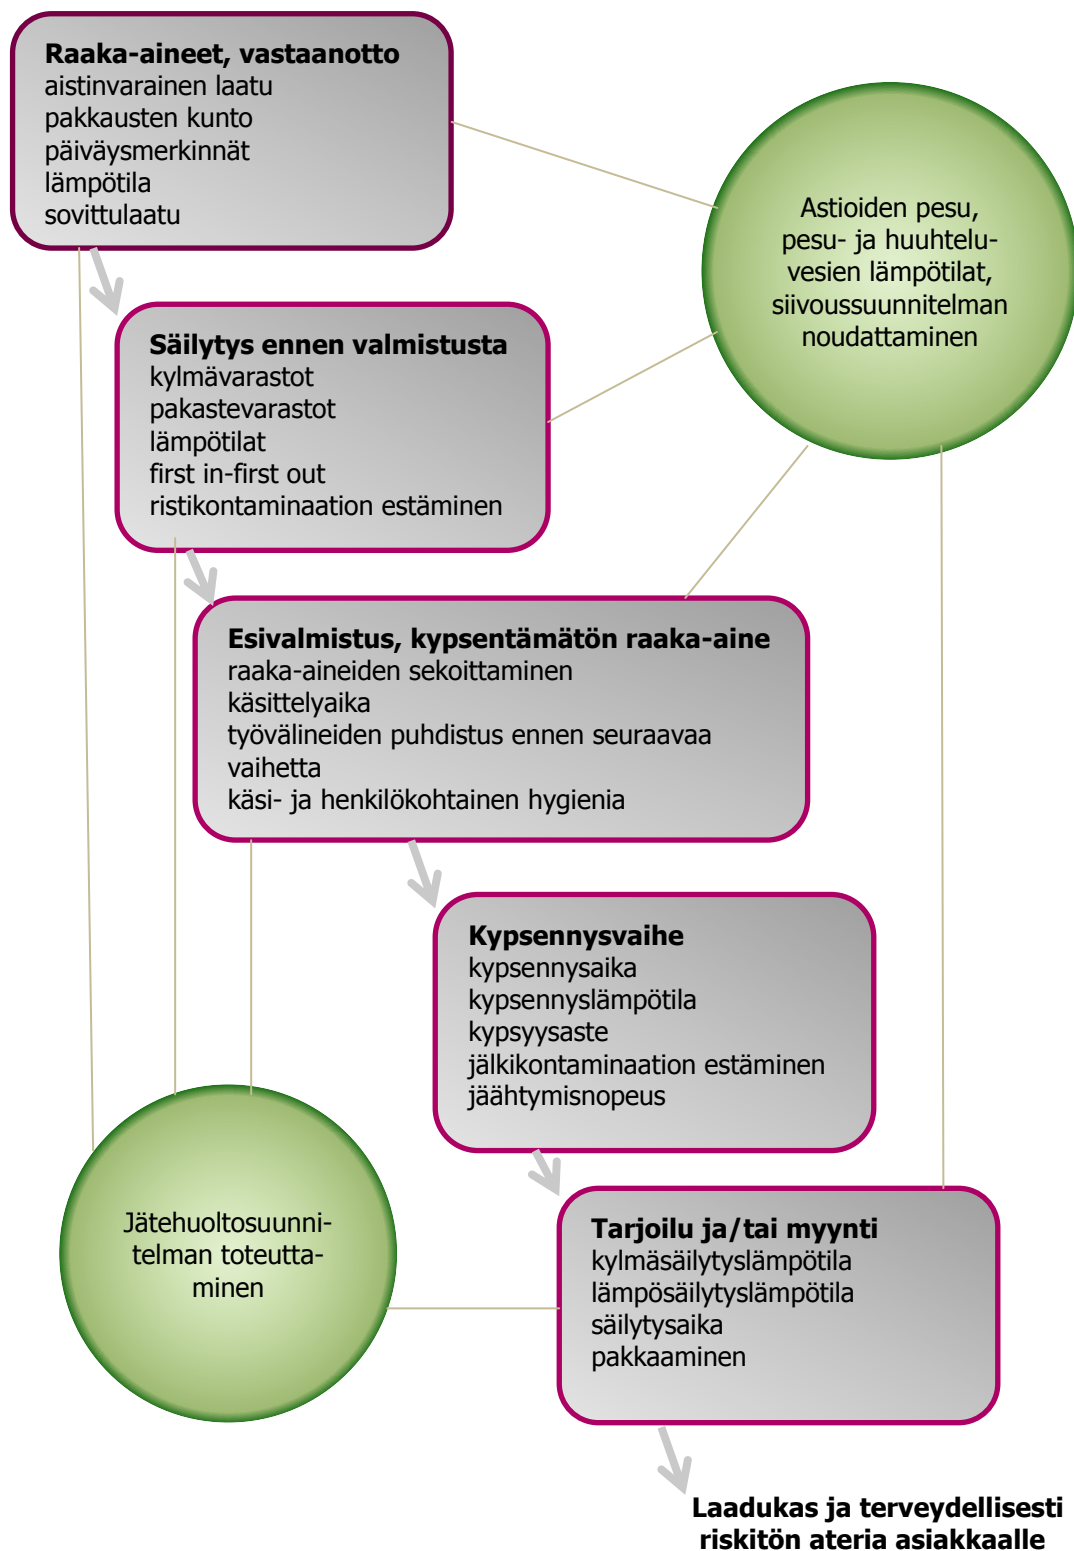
**Raaka-aineet, vastaanotto**
aistinvarainen laatu
pakkausten kunto
päiväysmerkinnät
lämpötila
sovittulaatu

Astioiden pesu, pesu- ja huuhteluvesien lämpötilat, siivoussuunnitelman noudattaminen

**Säilytys ennen valmistusta**
kylmävarastot
pakastevarastot
lämpötilat
first in-first out
ristikontaminaation estäminen

**Esivalmistus, kypsentämätön raaka-aine**
raaka-aineiden sekoittaminen
käsittelyaika
työvälineiden puhdistus ennen seuraavaa vaihetta
käsi- ja henkilökohtainen hygienia

**Kypsennysvaihe**
kypsennysaika
kypsennyslämpötila
kypsyysaste
jälkikontaminaation estäminen
jäähtymisnopeus

Jätehuoltosuunnitelman toteuttaminen

**Tarjoilu ja/tai myynti**
kylmäsäilytyslämpötila
lämpösäilytyslämpötila
säilytysaika
pakkaaminen

**Laadukas ja terveydellisesti riskitön ateria asiakkaalle**